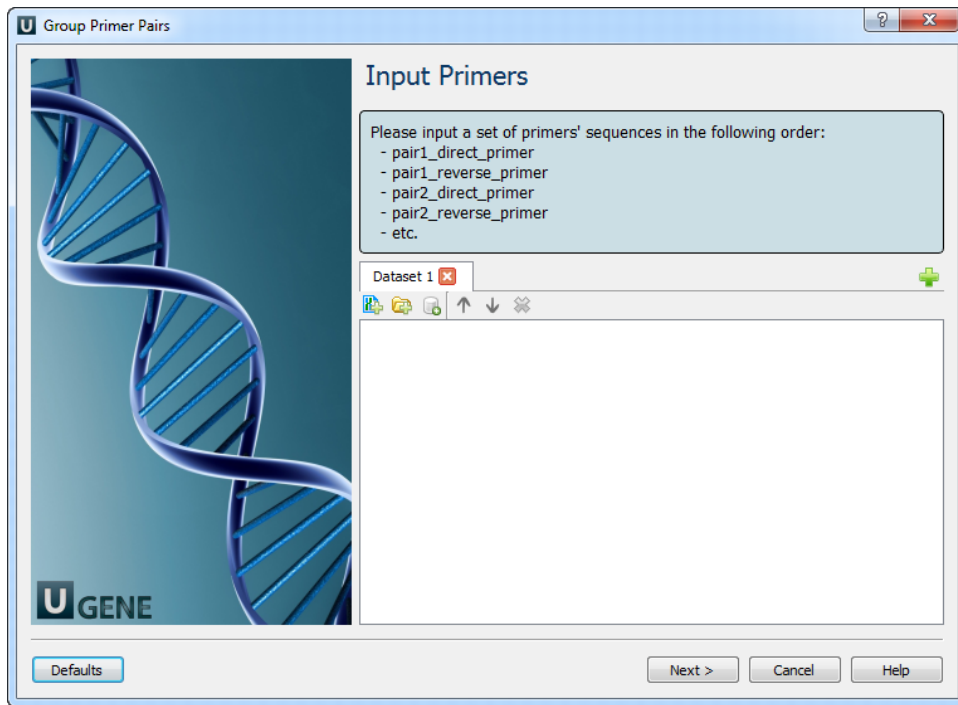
U Group Primer Pairs

?

X

Input Primers

Please input a set of primers' sequences in the following order:
- pair1_direct_primer
- pair1_reverse_primer
- pair2_direct_primer
- pair2_reverse_primer
- etc.

Dataset 1

U GENE

Defaults

Next >

Cancel

Help